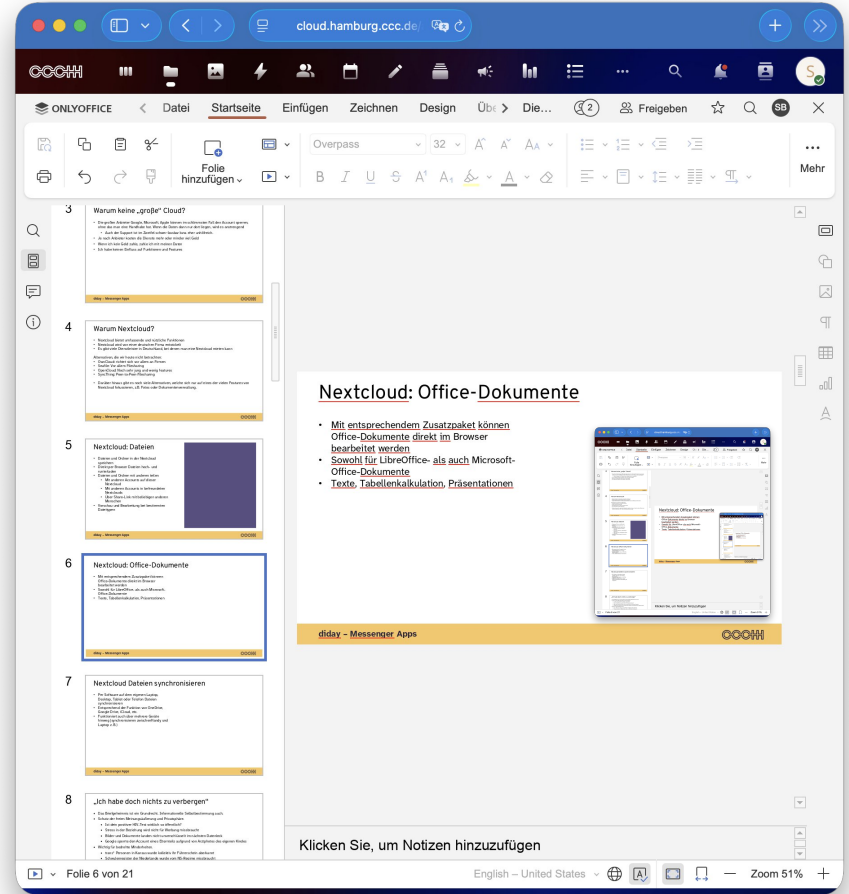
cloud.hamburg.ccc.de

CCCHH

ONLYOFFICE Datei Startseite Einfügen Zeichnen Design Übe Die... 2 Freigeben SB

Folie hinzufügen

Overpass 32

Mehr

3 Warum keine „große“ Cloud?

diday – Messenger Apps CCCHH

4 Warum Nextcloud?

diday – Messenger Apps CCCHH

5 Nextcloud: Dateien

diday – Messenger Apps CCCHH

6 Nextcloud: Office-Dokumente

Mit entsprechendem Zusatzpaket können Office-Dokumente direkt im Browser bearbeitet werden

Sowohl für LibreOffice- als auch Microsoft-Office-Dokumente

Texte, Tabellenkalkulation, Präsentationen

diday – Messenger Apps CCCHH

7 Nextcloud Dateien synchronisieren

diday – Messenger Apps CCCHH

8 „Ich habe doch nichts zu verbergen“

Nextcloud: Office-Dokumente

- Mit entsprechendem Zusatzpaket können Office-Dokumente direkt im Browser bearbeitet werden
- Sowohl für LibreOffice- als auch Microsoft-Office-Dokumente
- Texte, Tabellenkalkulation, Präsentationen

diday – Messenger Apps CCCHH

Klicken Sie, um Notizen hinzuzufügen

Folie 6 von 21 English – United States Zoom 51%